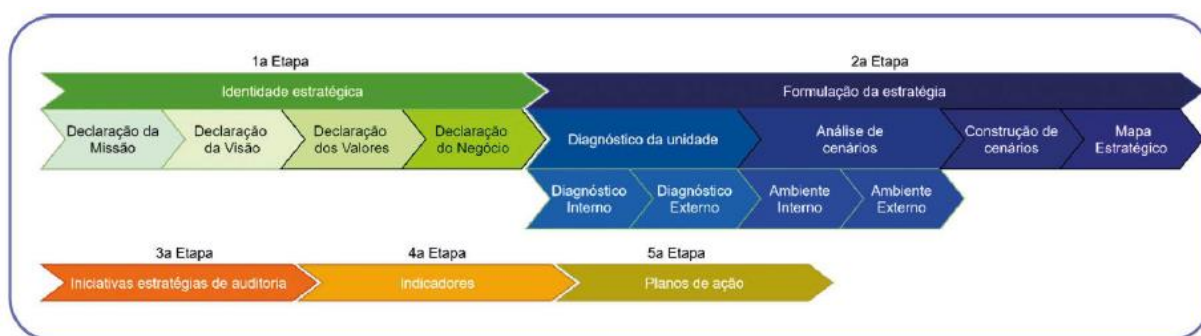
1a Etapa

Identidade estratégica

Declaração da Missão

Declaração da Visão

Declaração dos Valores

Declaração do Negócio

2a Etapa

Formulação da estratégia

Diagnóstico da unidade

Análise de cenários

Construção de cenários

Mapa Estratégico

Diagnóstico Interno

Diagnóstico Externo

Ambiente Interno

Ambiente Externo

3a Etapa

Iniciativas estratégias de auditoria

4a Etapa

Indicadores

5a Etapa

Planos de ação